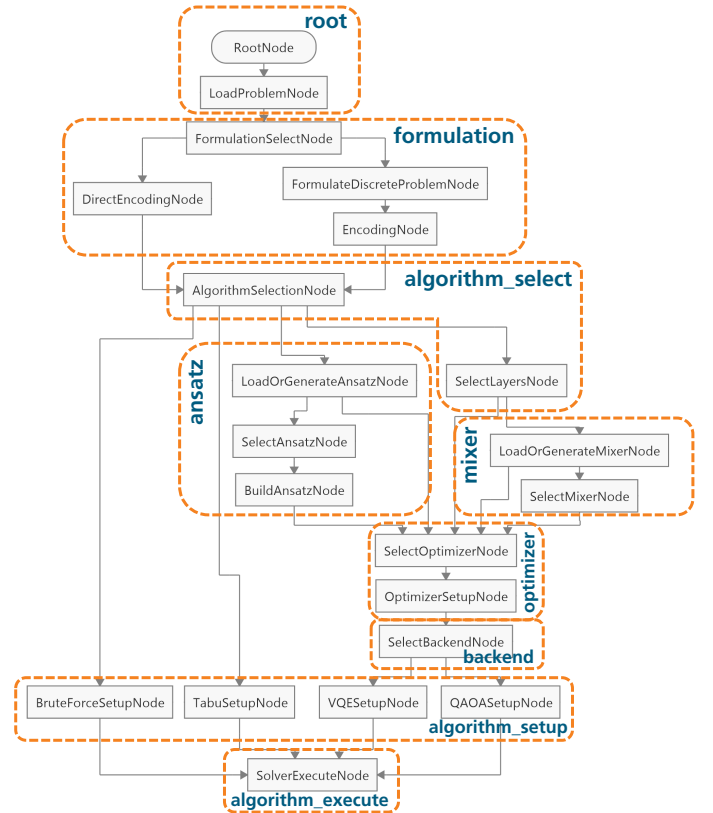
root
RootNode
LoadProblemNode
formulation
FormulationSelectNode
DirectEncodingNode
FormulateDiscreteProblemNode
EncodingNode
algorithm_select
AlgorithmSelectionNode
ansatz
LoadOrGenerateAnsatzNode
SelectAnsatzNode
BuildAnsatzNode
SelectLayersNode
mixer
LoadOrGenerateMixerNode
SelectMixerNode
SelectOptimizerNode
OptimizerSetupNode
optimizer
SelectBackendNode
backend
BruteForceSetupNode
TabuSetupNode
VQESetupNode
QAOASetupNode
algorithm_setup
SolverExecuteNode
algorithm_execute